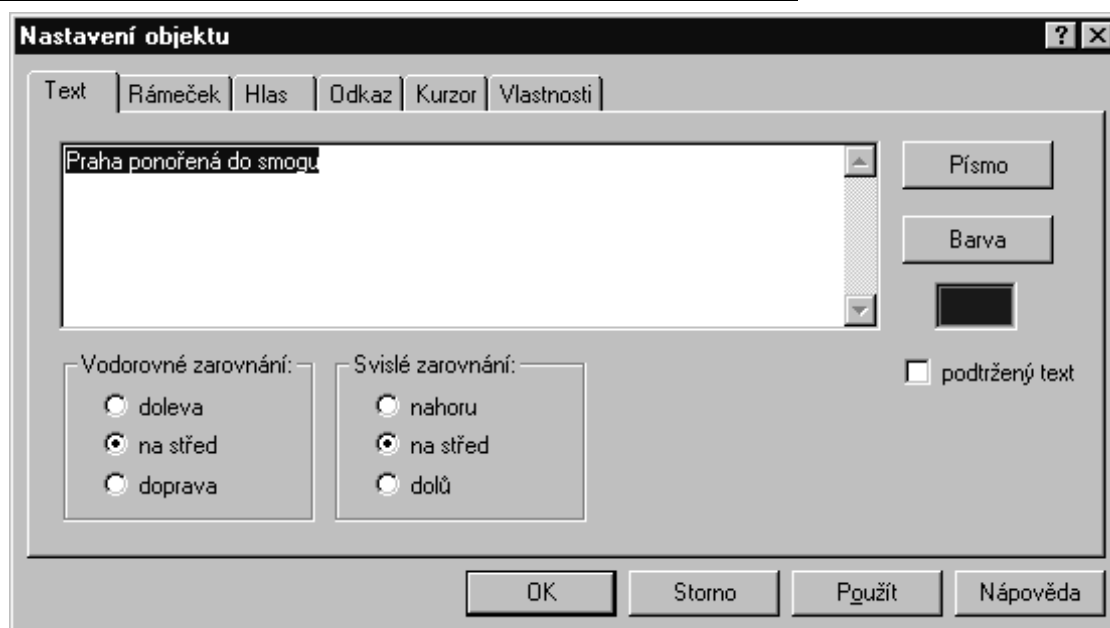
Nastavení objektu

?

Text | Rámeček | Hlas | Odkaz | Kurzor | Vlastnosti

Praha ponořená do smogu

Písmo

Barva

podtržený text

Vodorovné zarovnání:
doleva
na střed
doprava

Svislé zarovnání:
nahoru
na střed
dolů

OK | Storno | Použít | Nápověda